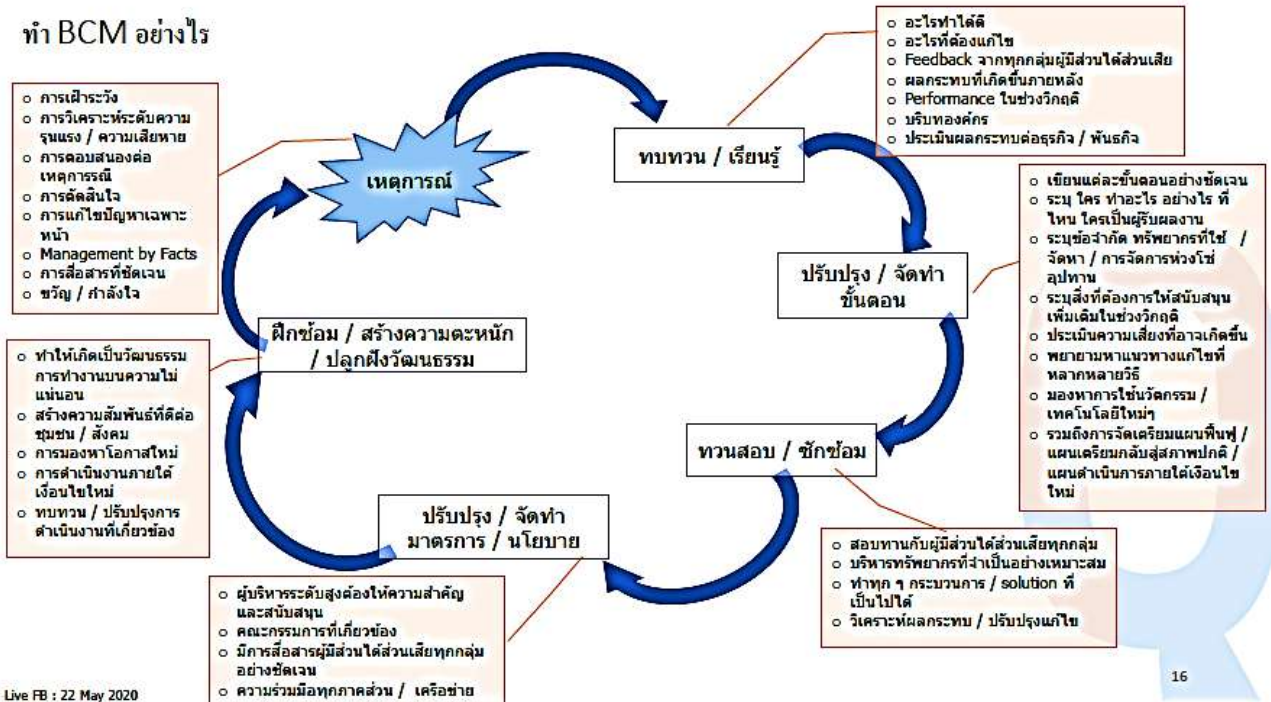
ทำ BCM อย่างไร

o การเฝ้าระวัง
o การวิเคราะห์ระดับความรุนแรง / ความเสียหาย
o การตอบสนองต่อเหตุการณ์
o การตัดสินใจ
o การแก้ไขปัญหาเฉพาะหน้า
o Management by Facts
o การสื่อสารที่ชัดเจน
o ขวัญ / กำลังใจ

เหตุการณ์

o อะไรทำได้ดี
o อะไรที่ต้องแก้ไข
o Feedback จากทุกกลุ่มผู้มีส่วนได้ส่วนเสีย
o ผลกระทบที่เกิดขึ้นภายหลัง
o Performance ในช่วงวิกฤติ
o บริบทองค์กร
o ประเมินผลกระทบต่อธุรกิจ / พันธกิจ

ทบทวน / เรียนรู้

o เขียนแต่ละขั้นตอนอย่างชัดเจน
o ระบุ ใคร ทำอะไร อย่างไร ที่ไหน ใครเป็นผู้รับผลงาน
o ระบุข้อจำกัด ทรัพยากรที่ใช้ / จัดหา / การจัดการห่วงโซ่อุปทาน
o ระบุสิ่งที่ต้องการให้สนับสนุนเพิ่มเติมในช่วงวิกฤติ
o ประเมินความเสี่ยงที่อาจเกิดขึ้น
o พยายามหาแนวทางแก้ไขที่หลากหลายวิธี
o มองหาการใช้นวัตกรรม / เทคโนโลยีใหม่ๆ
o รวมถึงการจัดเตรียมแผนฟื้นฟู / แผนเตรียมกลับสู่สภาพปกติ / แผนดำเนินการภายใต้เงื่อนไขใหม่

ปรับปรุง / จัดทำขั้นตอน

ฝึกซ้อม / สร้างความตระหนัก / ปลูกฝังวัฒนธรรม

o ทำให้เกิดเป็นวัฒนธรรมการทำงานบนความไม่แน่นอน
o สร้างความสัมพันธ์ที่ดีต่อชุมชน / สังคม
o การมองหาโอกาสใหม่
o การดำเนินงานภายใต้เงื่อนไขใหม่
o ทบทวน / ปรับปรุงการดำเนินงานที่เกี่ยวข้อง

ทวนสอบ / ซักซ้อม

ปรับปรุง / จัดทำมาตรการ / นโยบาย

o สอบทานกับผู้มีส่วนได้ส่วนเสียทุกกลุ่ม
o บริหารทรัพยากรที่จำเป็นอย่างเหมาะสม
o ทำทุก ๆ กระบวนการ / solution ที่เป็นไปได้
o วิเคราะห์ผลกระทบ / ปรับปรุงแก้ไข

o ผู้บริหารระดับสูงต้องให้ความสำคัญและสนับสนุน
o คณะกรรมการที่เกี่ยวข้อง
o มีการสื่อสารผู้มีส่วนได้ส่วนเสียทุกกลุ่มอย่างชัดเจน
o ความร่วมมือทุกภาคส่วน / เครือข่าย

Live FB : 22 May 2020

16